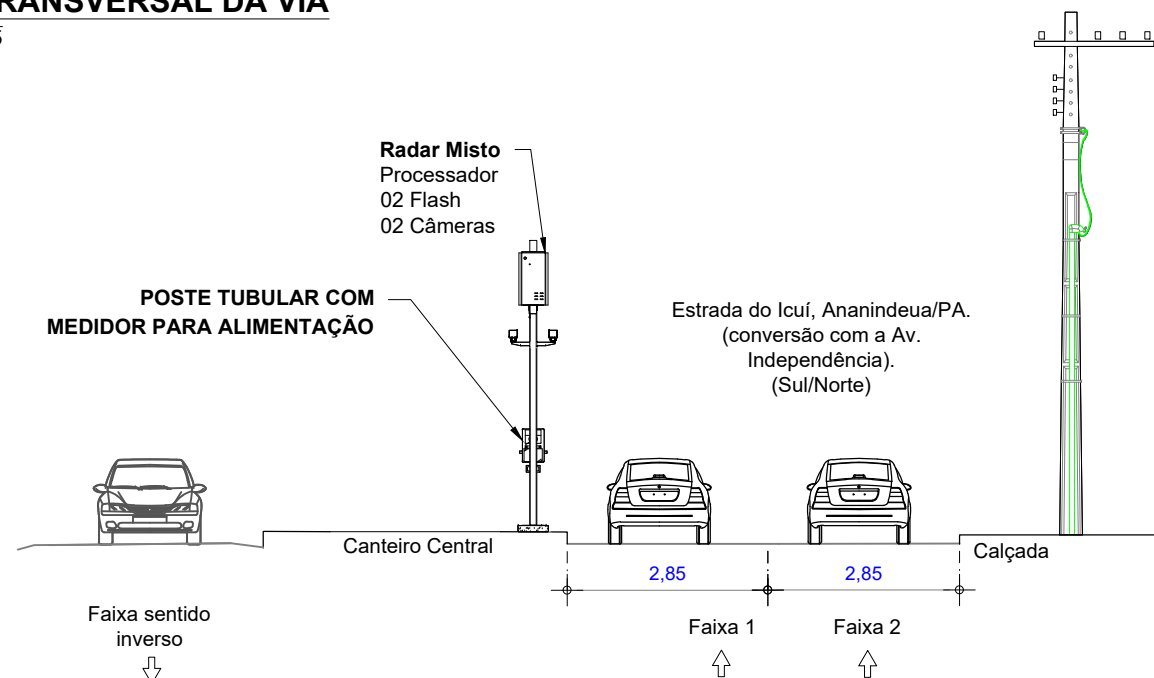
RANSVERSAL DA VIA
5

Radar Misto
Processador
02 Flash
02 Câmeras

POSTE TUBULAR COM MEDIDOR PARA ALIMENTAÇÃO

Estrada do Icuí, Ananindeua/PA. (conversão com a Av. Independência). (Sul/Norte)

Canteiro Central

Calçada

2,85

2,85

Faixa sentido inverso

Faixa 1

Faixa 2